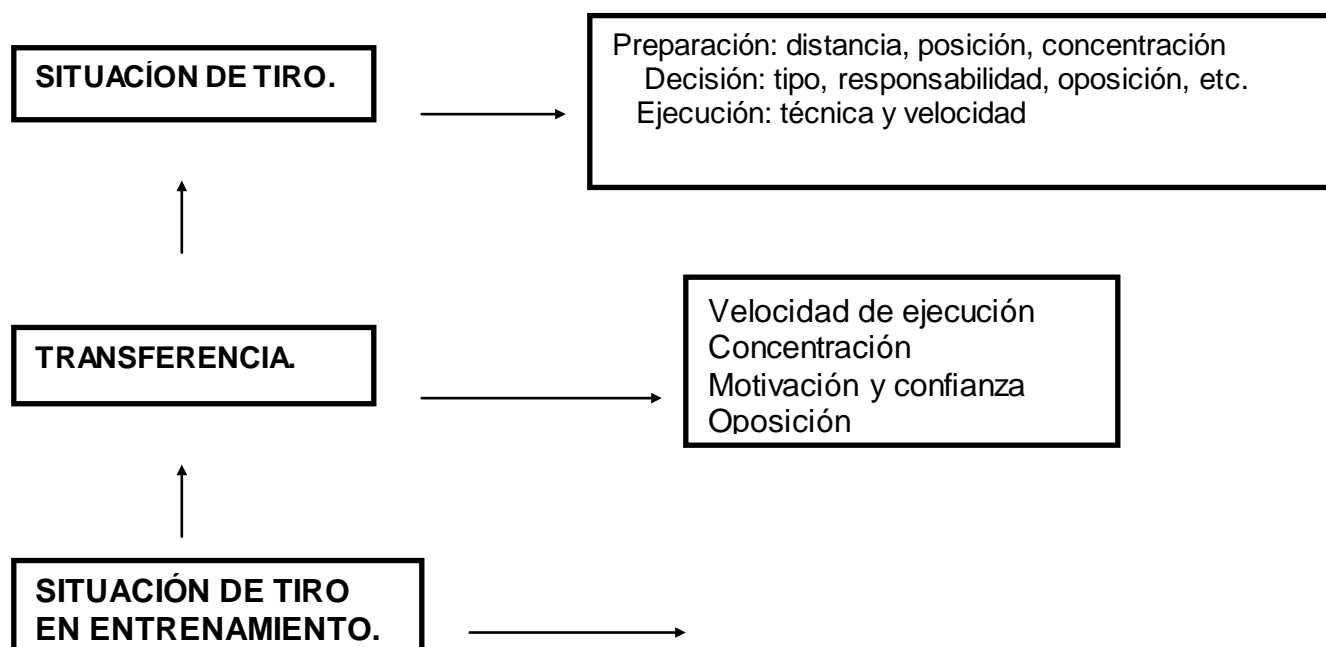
SITUACÍON DE TIRO.

Preparación: distancia, posición, concentración
Decisión: tipo, responsabilidad, oposición, etc.
Ejecución: técnica y velocidad

TRANSFERENCIA.

Velocidad de ejecución
Concentración
Motivación y confianza
Oposición

SITUACIÓN DE TIRO EN ENTRENAMIENTO.